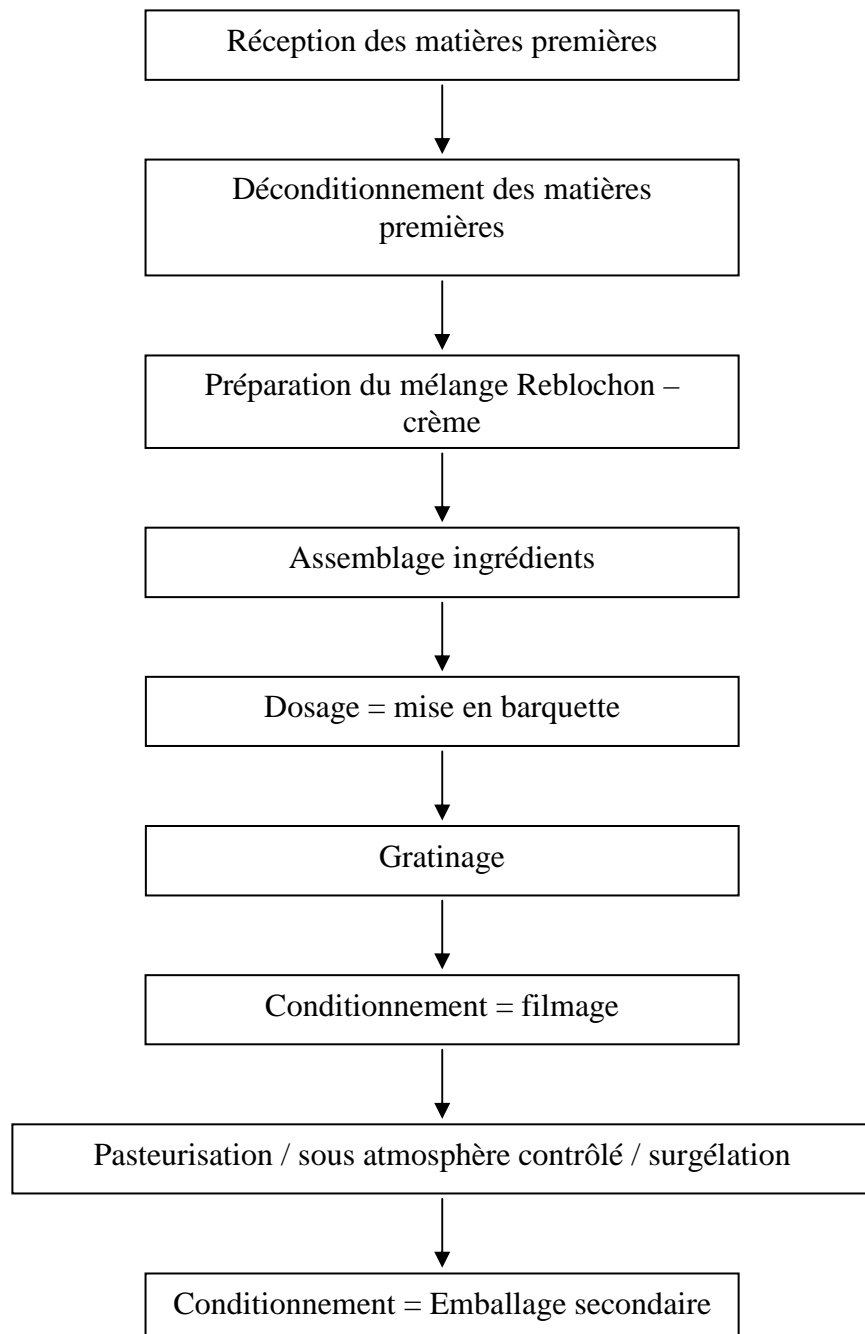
Réception des matières premières

Déconditionnement des matières premières

Préparation du mélange Reblochon – crème

Assemblage ingrédients

Dosage = mise en barquette

Gratinage

Conditionnement = filmage

Pasteurisation / sous atmosphère contrôlé / surgélation

Conditionnement = Emballage secondaire